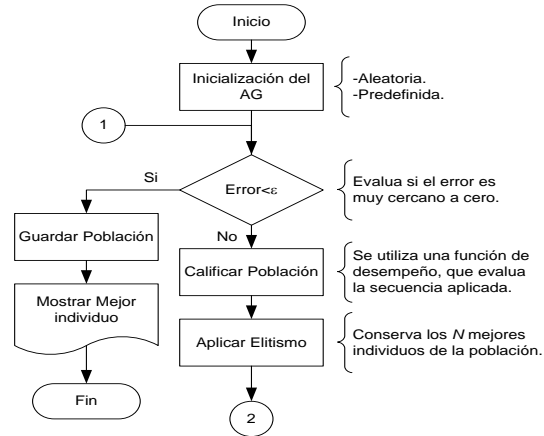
Inicio

Inicialización del AG

-Aleatoria.
-Predefinida.

1

Si

Error<ε

Evalua si el error es muy cercano a cero.

No

Guardar Población

Calificar Población

Se utiliza una función de desempeño, que evalua la secuencia aplicada.

Mostrar Mejor individuo

Aplicar Elitismo

Conserva los *N* mejores individuos de la población.

Fin

2